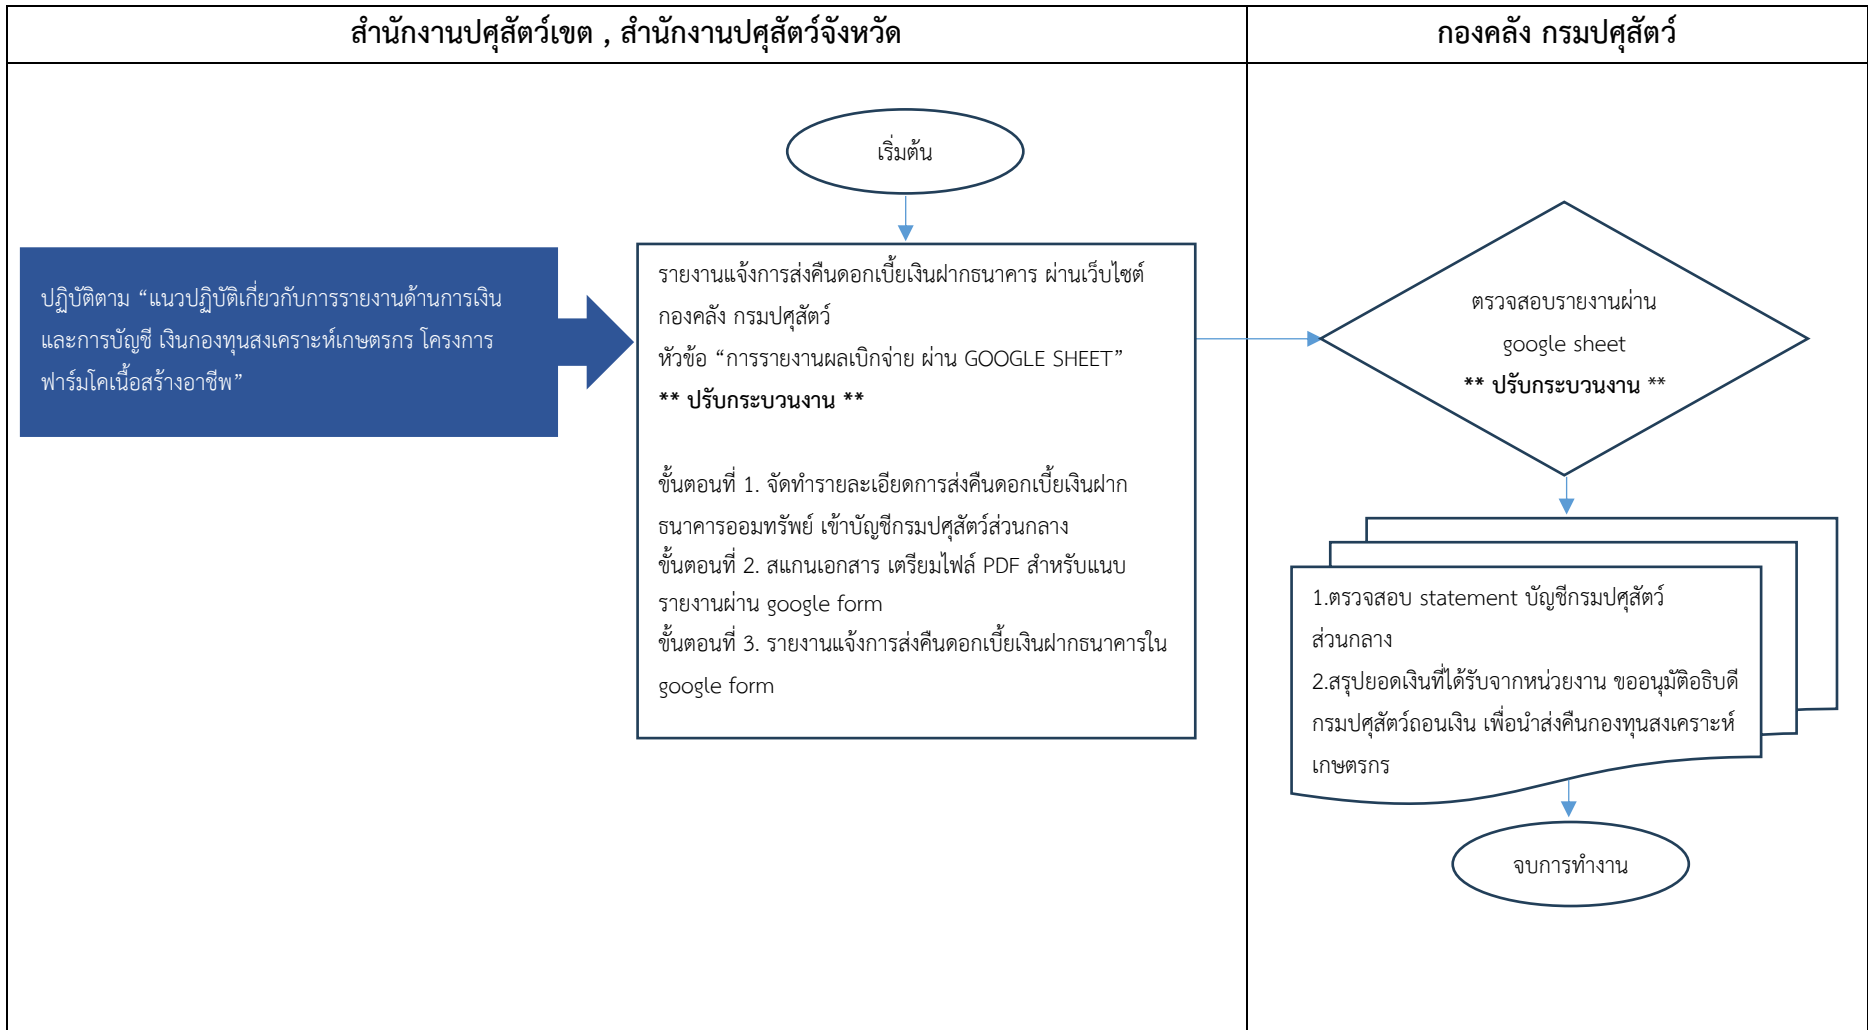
| สำนักงานปศุสัตว์เขต , สำนักงานปศุสัตว์จังหวัด | กองคลัง กรมปศุสัตว์ |
|---|---|

เริ่มต้น

ปฏิบัติตาม “แนวปฏิบัติเกี่ยวกับการรายงานด้านการเงิน และการบัญชี เงินกองทุนสงเคราะห์เกษตรกร โครงการฟาร์มโคเนื้อสร้างอาชีพ”

รายงานแจ้งการส่งคืนดอกเบี้ยเงินฝากธนาคาร ผ่านเว็บไซต์ กองคลัง กรมปศุสัตว์
หัวข้อ “การรายงานผลเบิกจ่าย ผ่าน GOOGLE SHEET”
** ปรับกระบวนงาน **

ขั้นตอนที่ 1. จัดทำรายละเอียดการส่งคืนดอกเบี้ยเงินฝากธนาคารออมทรัพย์ เข้าบัญชีกรมปศุสัตว์ส่วนกลาง
ขั้นตอนที่ 2. สแกนเอกสาร เตรียมไฟล์ PDF สำหรับแนบรายงานผ่าน google form
ขั้นตอนที่ 3. รายงานแจ้งการส่งคืนดอกเบี้ยเงินฝากธนาคารใน google form

ตรวจสอบรายงานผ่าน google sheet
** ปรับกระบวนงาน **

1.ตรวจสอบ statement บัญชีกรมปศุสัตว์ส่วนกลาง
2.สรุปยอดเงินที่ได้รับจากหน่วยงาน ขออนุมัติอธิบดีกรมปศุสัตว์ถอนเงิน เพื่อนำส่งคืนกองทุนสงเคราะห์เกษตรกร

จบการทำงาน